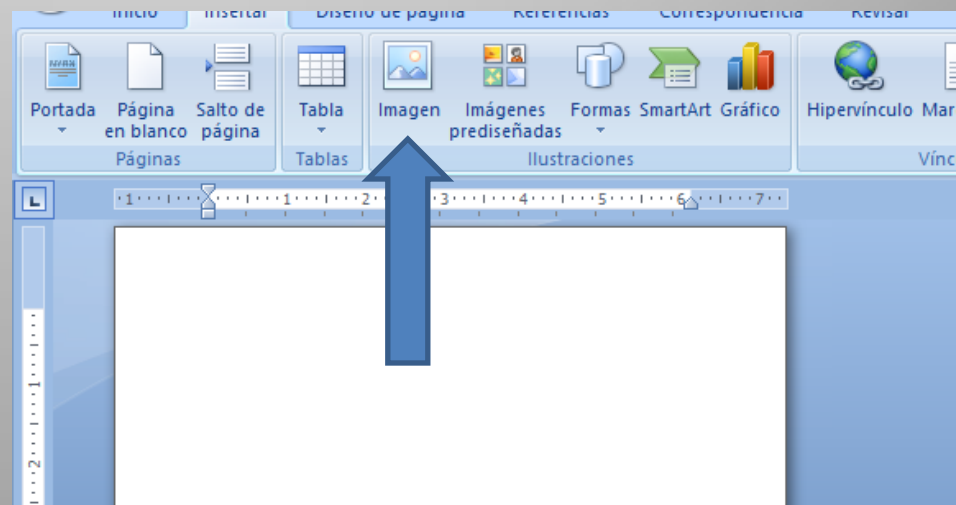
Inicio Insertar Diseño de página Referencias Correspondencia Revisar

Portada
Página en blanco
Salto de página
Páginas

Tabla
Tablas

Imagen
Imágenes prediseñadas
Formas
SmartArt
Gráfico
Ilustraciones

Hipervínculo
Mar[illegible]
Vínc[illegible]

1 1 2 3 4 5 6 7

1 2